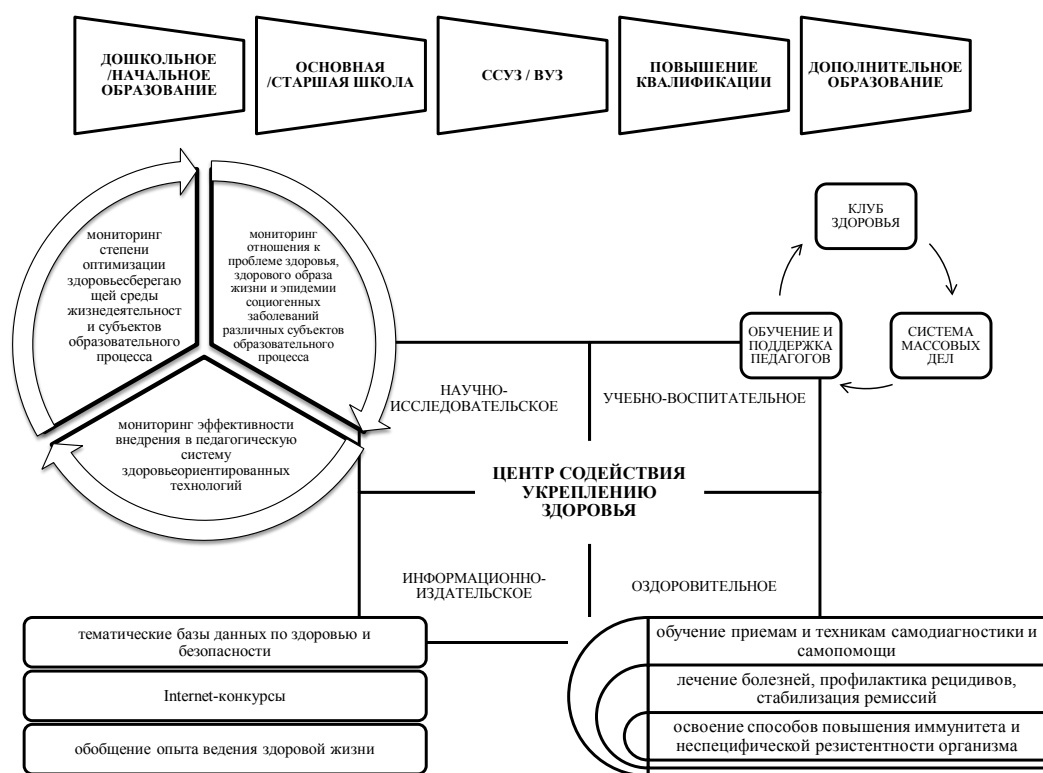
ДОШКОЛЬНОЕ /НАЧАЛЬНОЕ ОБРАЗОВАНИЕ

ОСНОВНАЯ /СТАРШАЯ ШКОЛА

ССУЗ / ВУЗ

ПОВЫШЕНИЕ КВАЛИФИКАЦИИ

ДОПОЛНИТЕЛЬНОЕ ОБРАЗОВАНИЕ

мониторинг степени оптимизации здоровьесберегаю щей среды жизнедеятельност и субъектов образовательного процесса

мониторинг отношения к проблеме здоровья, здорового образа жизни и эпидемии социогенных заболеваний различных субъектов образовательного процесса

мониторинг эффективности внедрения в педагогическую систему здоровьеориентированных технологий

КЛУБ ЗДОРОВЬЯ

ОБУЧЕНИЕ И ПОДДЕРЖКА ПЕДАГОГОВ

СИСТЕМА МАССОВЫХ ДЕЛ

НАУЧНО-ИССЛЕДОВАТЕЛЬСКОЕ

УЧЕБНО-ВОСПИТАТЕЛЬНОЕ

ЦЕНТР СОДЕЙСТВИЯ УКРЕПЛЕНИЮ ЗДОРОВЬЯ

ИНФОРМАЦИОННО-ИЗДАТЕЛЬСКОЕ

ОЗДОРОВИТЕЛЬНОЕ

тематические базы данных по здоровью и безопасности

Internet-конкурсы

обобщение опыта ведения здоровой жизни

обучение приемам и техникам самодиагностики и самопомощи

лечение болезней, профилактика рецидивов, стабилизация ремиссий

освоение способов повышения иммунитета и неспецифической резистентности организма